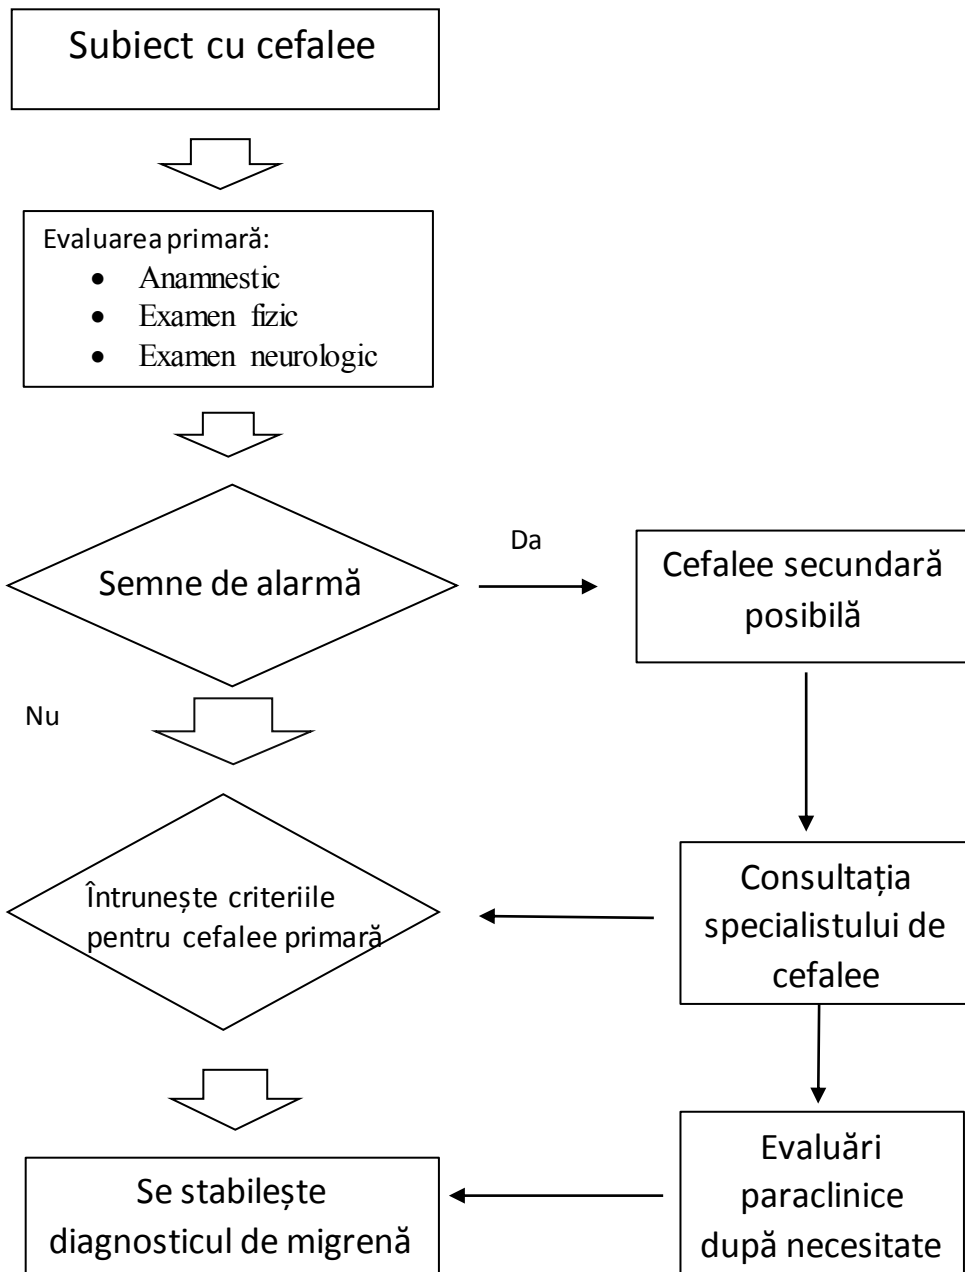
Subiect cu cefalee

Evaluarea primară:

- Anamnestic
- Examen fizic
- Examen neurologic

Semne de alarmă

Da

Cefalee secundară posibilă

Nu

Întrunește criteriile pentru cefalee primară

Consultația specialistului de cefalee

Se stabilește diagnosticul de migrenă

Evaluări paraclinice după necesitate